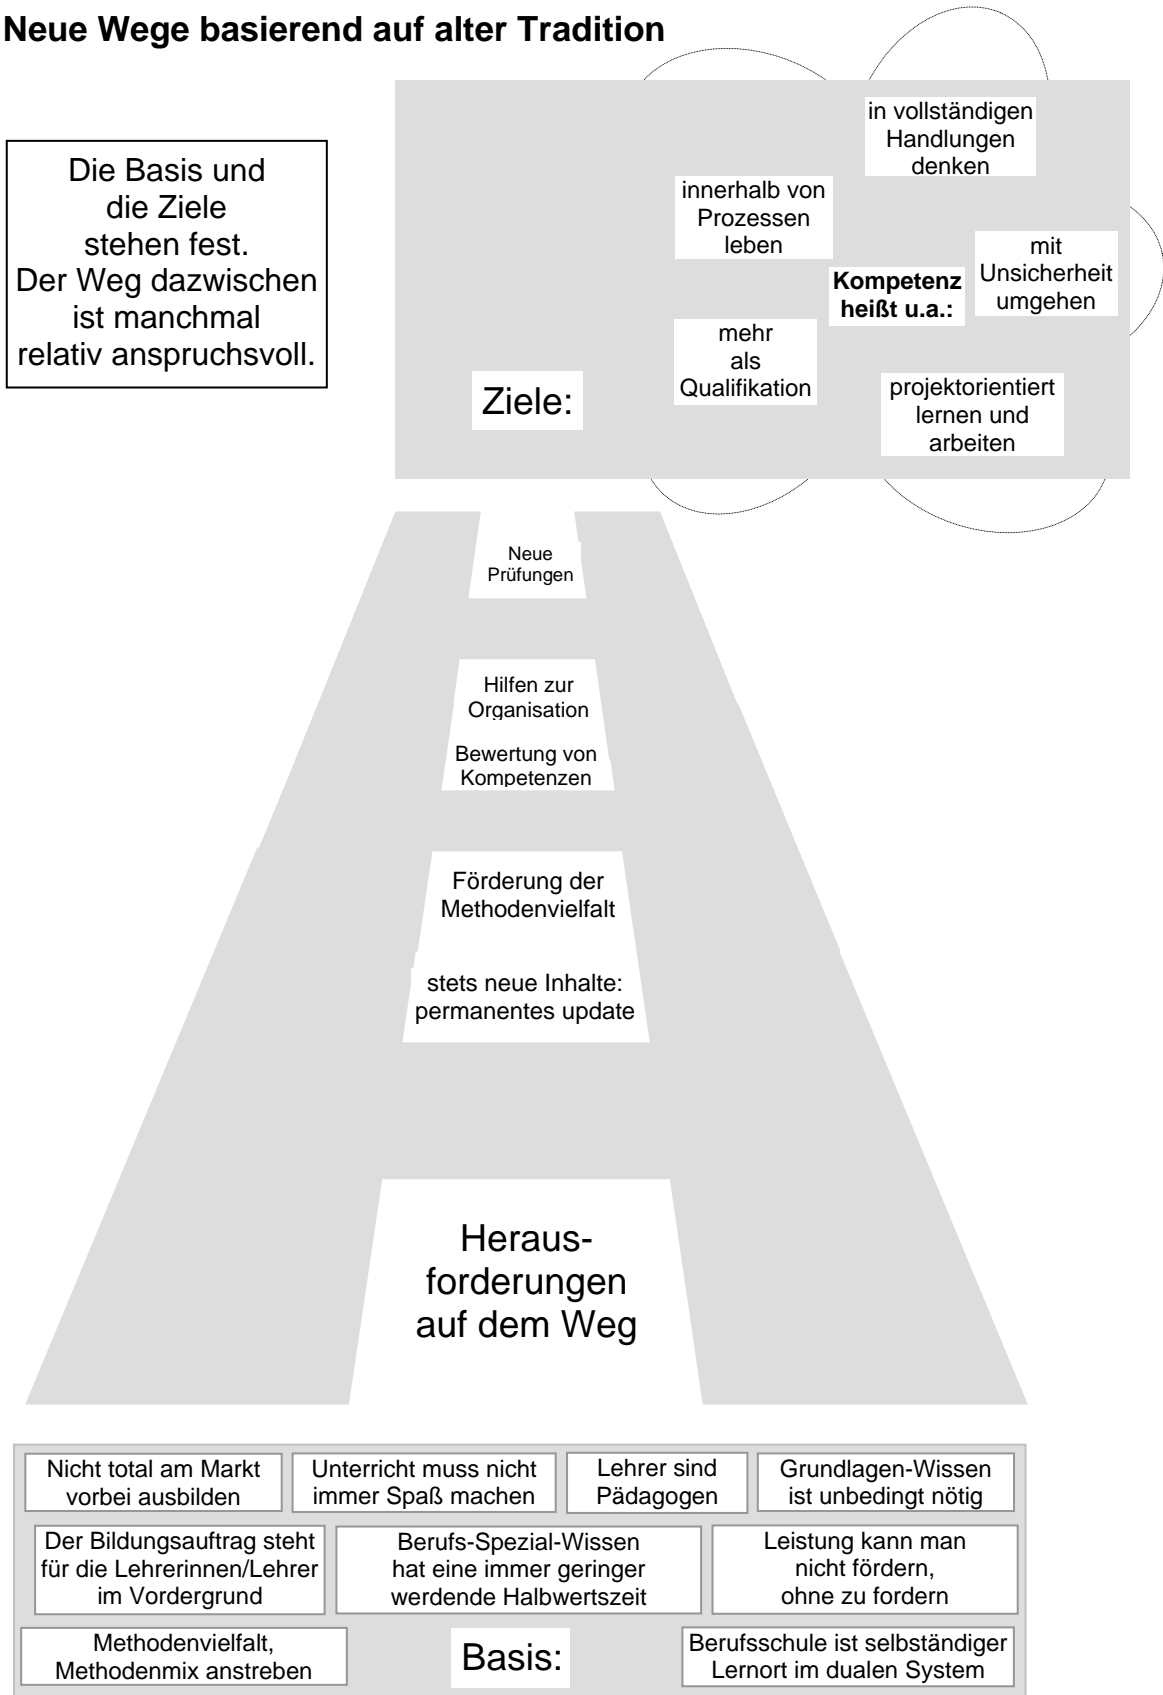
Neue Wege basierend auf alter Tradition

Die Basis und die Ziele stehen fest. Der Weg dazwischen ist manchmal relativ anspruchsvoll.

in vollständigen Handlungen denken

innerhalb von Prozessen leben

mit Unsicherheit umgehen

Kompetenz heißt u.a.:

mehr als Qualifikation

projektorientiert lernen und arbeiten

Ziele:

Neue Prüfungen

Hilfen zur Organisation

Bewertung von Kompetenzen

Förderung der Methodenvielfalt

stets neue Inhalte: permanentes update

Herausforderungen auf dem Weg

Nicht total am Markt vorbei ausbilden

Unterricht muss nicht immer Spaß machen

Lehrer sind Pädagogen

Grundlagen-Wissen ist unbedingt nötig

Der Bildungsauftrag steht für die Lehrerinnen/Lehrer im Vordergrund

Berufs-Spezial-Wissen hat eine immer geringer werdende Halbwertszeit

Leistung kann man nicht fördern, ohne zu fordern

Methodenvielfalt, Methodenmix anstreben

Basis:

Berufsschule ist selbständiger Lernort im dualen System